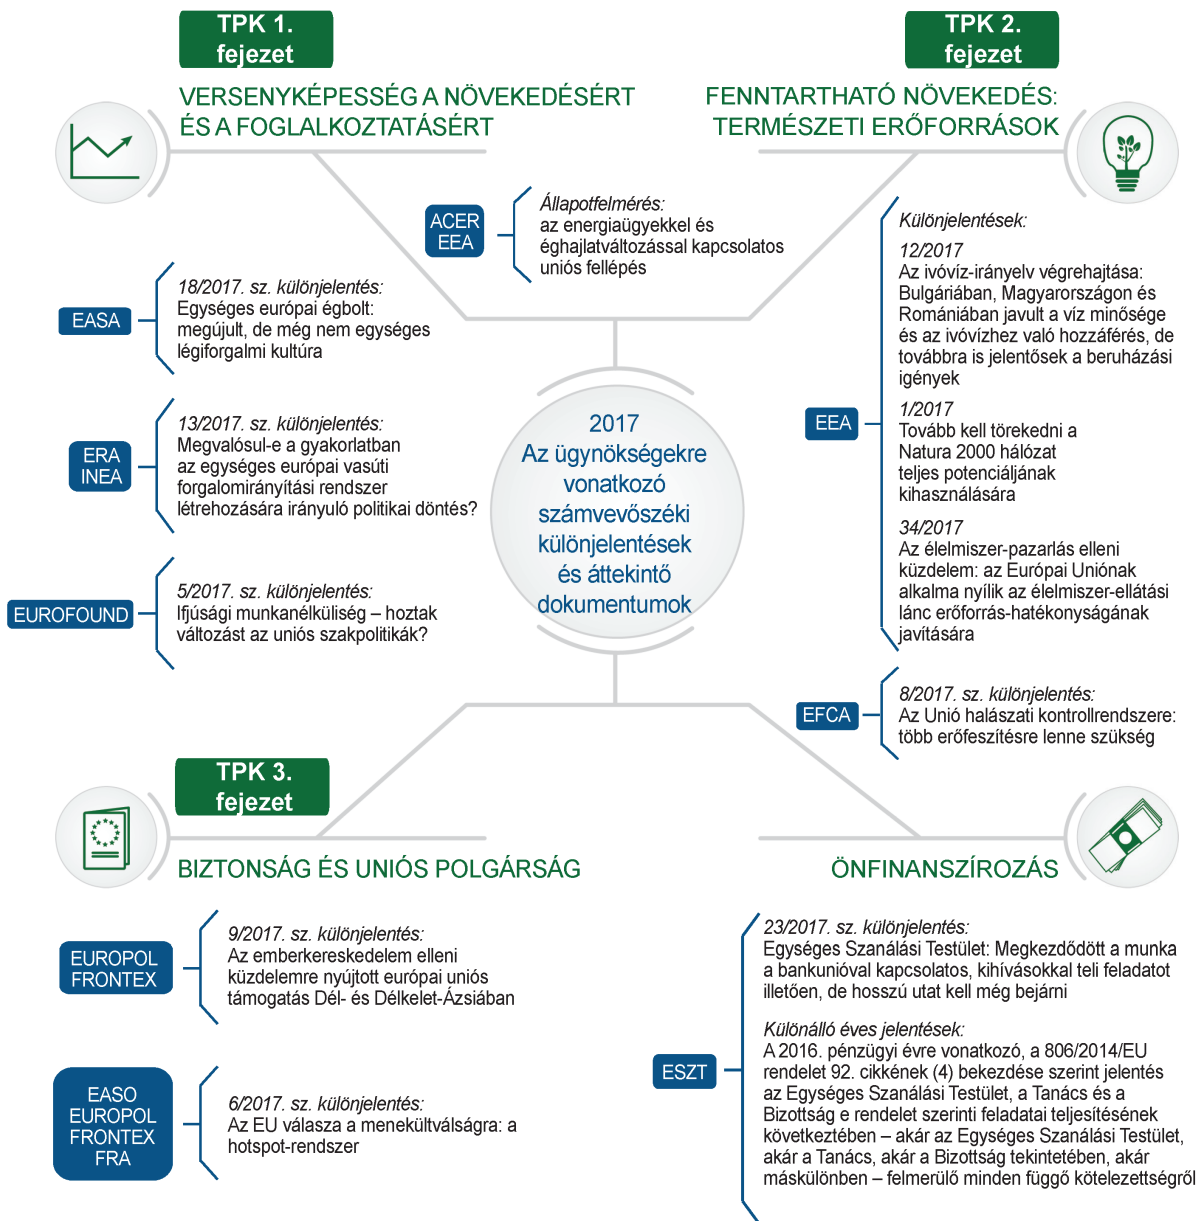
TPK 1. fejezet

VERSENYKÉPESSÉG A NÖVEKEDÉSÉRT ÉS A FOGLALKOZTATÁSÉRT

TPK 2. fejezet

FENNTARTHATÓ NÖVEKEDÉS: TERMÉSZETI ERŐFORRÁSOK

ACER EEA

Állapotfelmérés: az energiaügyekkel és éghajlatváltozással kapcsolatos uniós fellépés

EASA

18/2017. sz. különjelentés: Egységes európai égbolt: megújult, de még nem egységes légiforgalmi kultúra

ERA INEA

13/2017. sz. különjelentés: Megvalósul-e a gyakorlatban az egységes európai vasúti forgalomirányítási rendszer létrehozására irányuló politikai döntés?

EUROFOUND

5/2017. sz. különjelentés: Ifjúsági munkanélküliség – hoztak változást az uniós szakpolitikák?

2017 Az ügynökségekre vonatkozó számvevőszéki különjelentések és áttekintő dokumentumok

EEA

Különjelentések:

12/2017
Az ivóvíz-irányelv végrehajtása: Bulgáriában, Magyarországon és Romániában javult a víz minősége és az ivóvízhez való hozzáférés, de továbbra is jelentősek a beruházási igények

1/2017
Tovább kell törekedni a Natura 2000 hálózat teljes potenciáljának kihasználására

34/2017
Az élelmiszer-pazarlás elleni küzdelem: az Európai Uniónak alkalma nyílik az élelmiszer-ellátási lánc erőforrás-hatékonyságának javítására

EFCA

8/2017. sz. különjelentés: Az Unió halászati kontrollrendszere: több erőfeszítésre lenne szükség

TPK 3. fejezet

BIZTONSÁG ÉS UNIÓS POLGÁRSÁG

ÖNFINANSZÍROZÁS

EUROPOL FRONTEX

9/2017. sz. különjelentés: Az emberkereskedelem elleni küzdelemre nyújtott európai uniós támogatás Dél- és Délkelet-Ázsiában

EASO EUROPOL FRONTEX FRA

6/2017. sz. különjelentés: Az EU válasza a menekültválságra: a hotspot-rendszer

ESZT

23/2017. sz. különjelentés: Egységes Szanálási Testület: Megkezdődött a munka a bankunióval kapcsolatos, kihívásokkal teli feladatot illetően, de hosszú utat kell még bejárni

Különálló éves jelentések: A 2016. pénzügyi évre vonatkozó, a 806/2014/EU rendelet 92. cikkének (4) bekezdése szerint jelentés az Egységes Szanálási Testület, a Tanács és a Bizottság e rendelet szerinti feladatai teljesítésének következtében – akár az Egységes Szanálási Testület, akár a Tanács, akár a Bizottság tekintetében, akár másközönben – felmerülő minden függő kötelezettségről